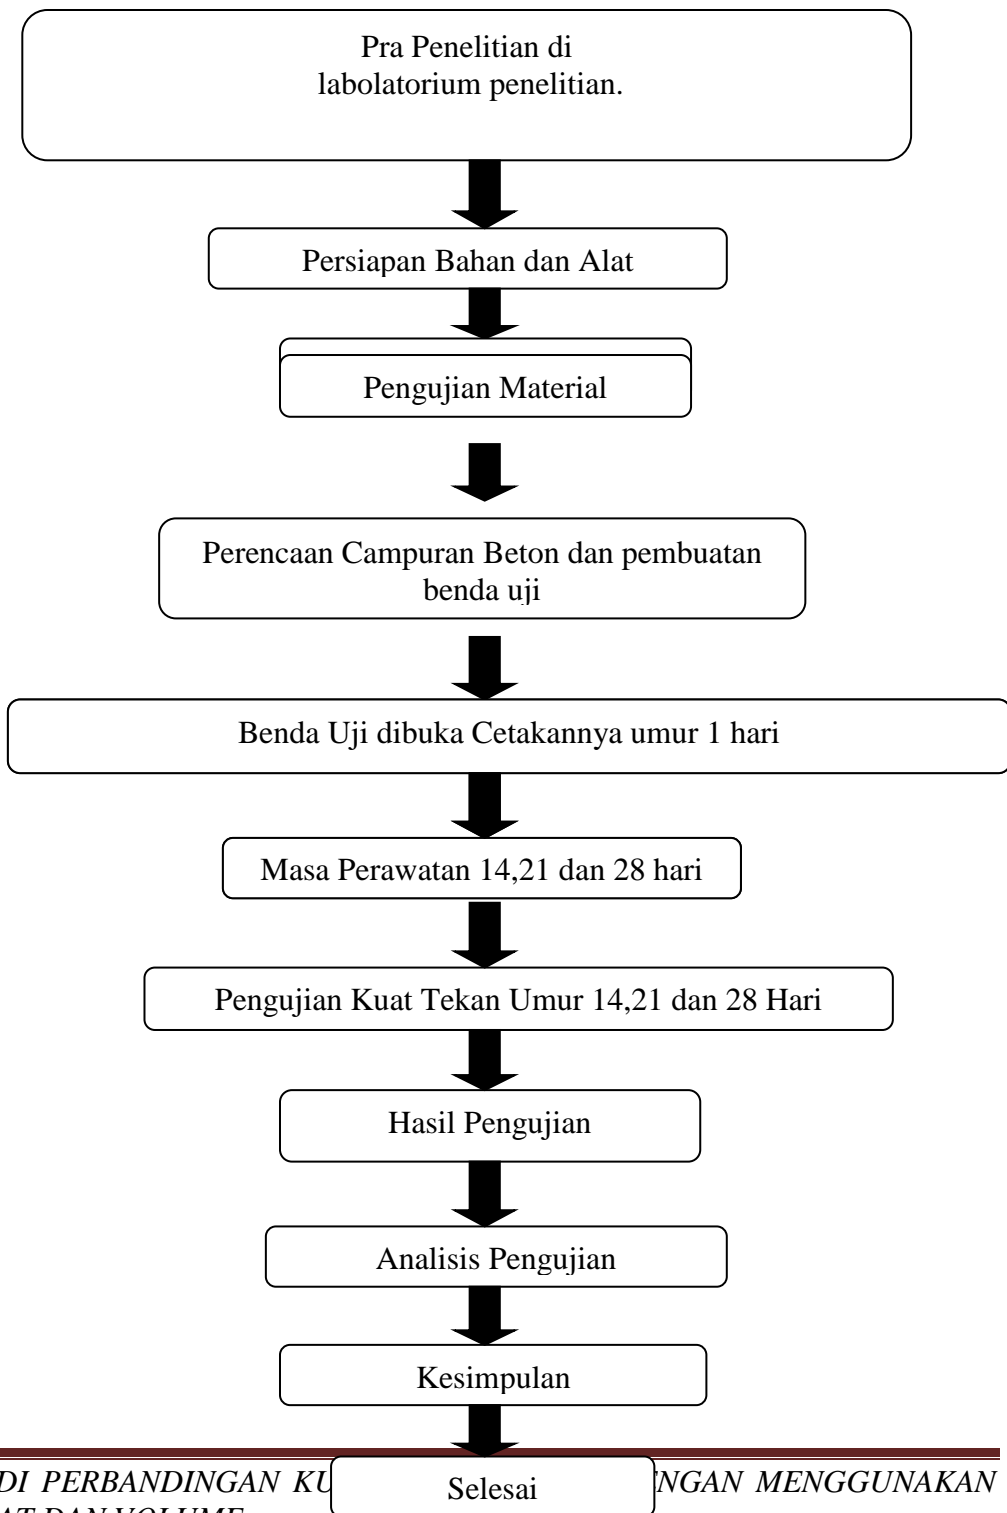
Pra Penelitian di labolatorium penelitian.

Persiapan Bahan dan Alat

Pengujian Material

Perencaan Campuran Beton dan pembuatan benda uji

Benda Uji dibuka Cetakannya umur 1 hari

Masa Perawatan 14,21 dan 28 hari

Pengujian Kuat Tekan Umur 14,21 dan 28 Hari

Hasil Pengujian

Analisis Pengujian

Kesimpulan

Selesai

DI PERBANDINGAN KU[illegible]NGAN MENGGUNAKAN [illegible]AT DAN VOLUME